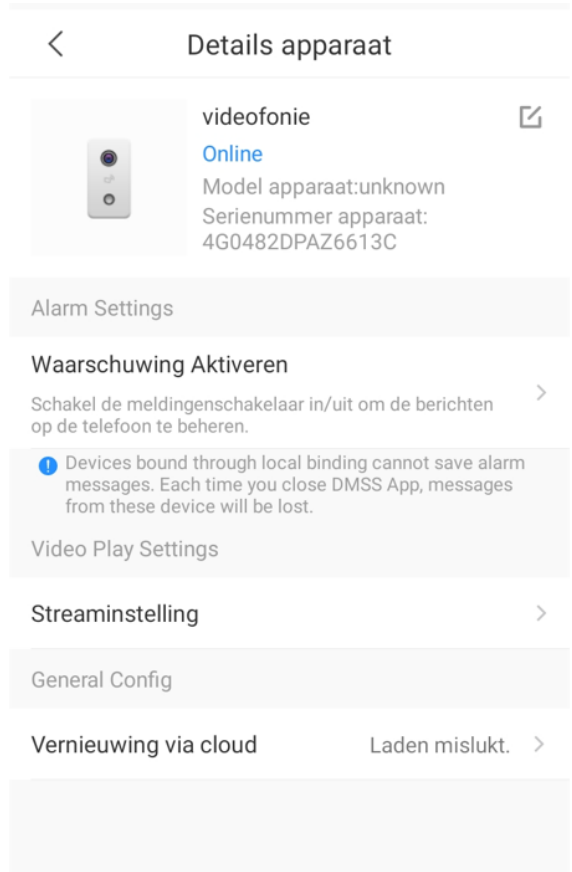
Details apparaat

videofonie
Online
Model apparaat:unknown
Serienummer apparaat: 4G0482DPAZ6613C

Alarm Settings

Waarschuwing Aktiveren
Schakel de meldingenschakelaar in/uit om de berichten op de telefoon te beheren.

Devices bound through local binding cannot save alarm messages. Each time you close DMSS App, messages from these device will be lost.

Video Play Settings

Streaminstelling

General Config

Vernieuwing via cloud
Laden mislukt.